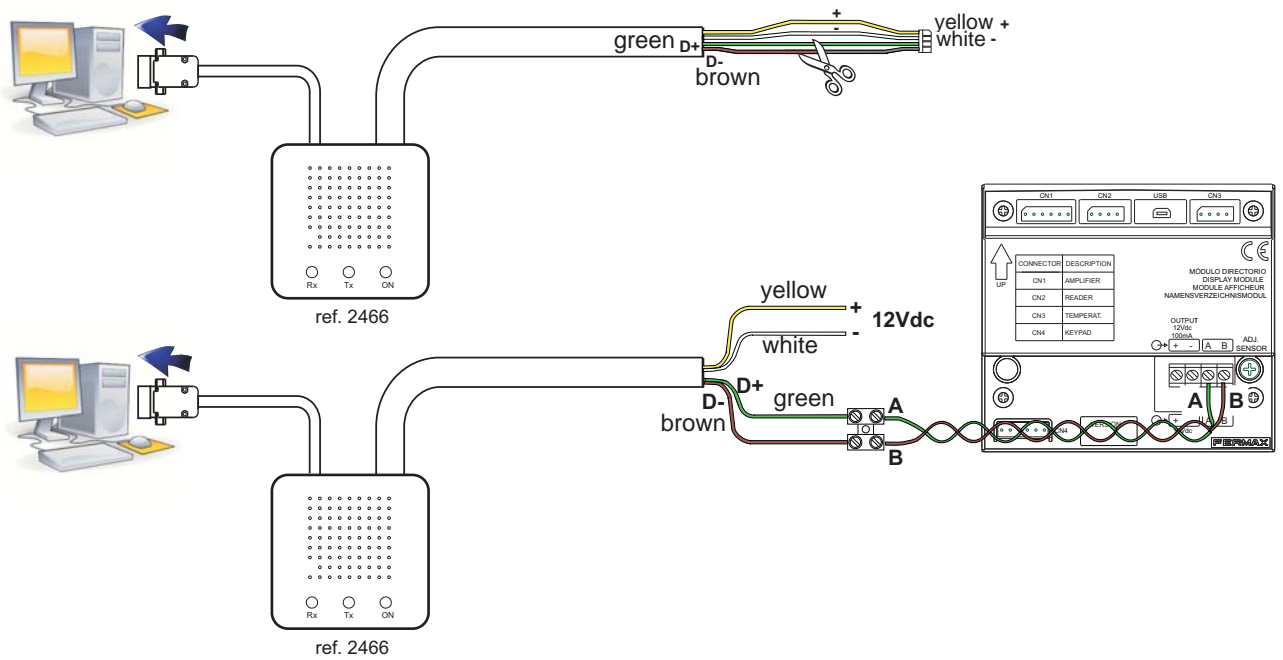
green D+
D-
brown
+
-
yellow +
white -

Rx Tx ON
ref. 2466

CN1 CN2 USB CN3

| CONNECTOR | DESCRIPTION |
|---|---|
| CN1 | AMPLIFIER |
| CN2 | READER |
| CN3 | TEMPERAT. |
| CN4 | KEYPAD |

UP
MÓDULO DIRECTORIO
DISPLAY MODULE
MODULE AFFICHEUR
NAMENSVERZEICHNISMODUL
OUTPUT
12Vdc
100mA
+ - A B
ADJ.
SENSOR

yellow
+
12Vdc
-
white
D+
green
D-
brown
A
B
A
B
CN4
FERMAX

Rx Tx ON
ref. 2466